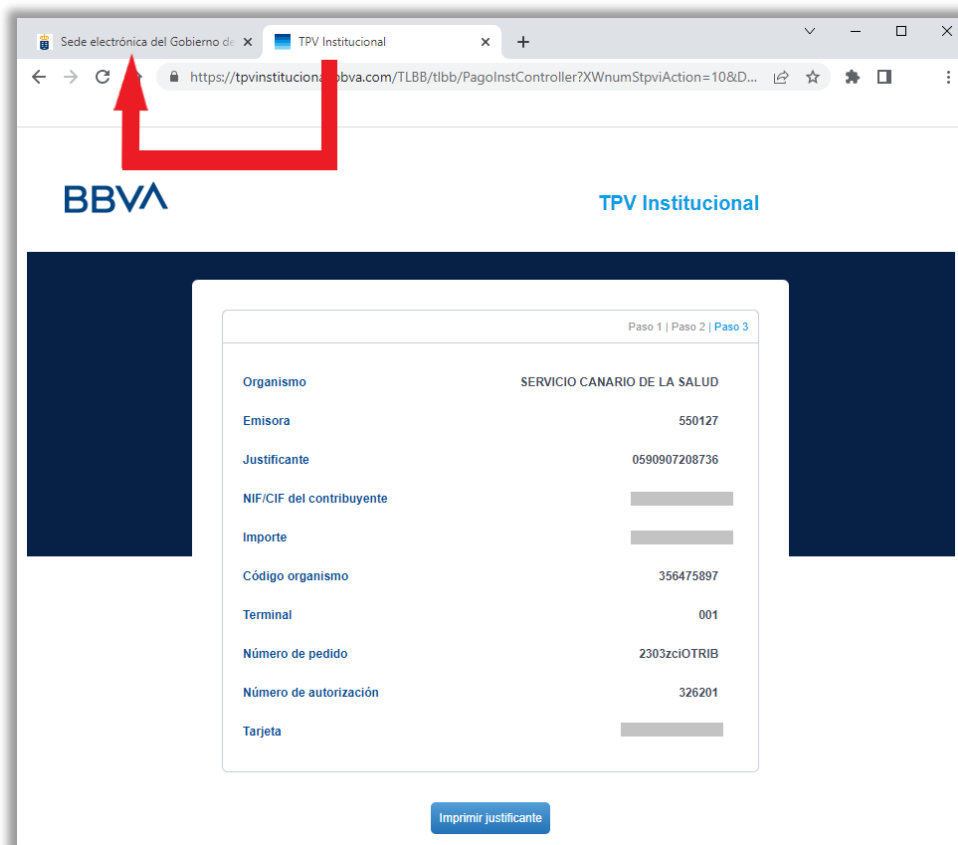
Sede electrónica del Gobierno de
TPV Institucional
https://tpvinstitucional.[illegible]bbva.com/TLBB/tlbb/PagoInstController?XWnumStpviAction=10&D...

BBVA

TPV Institucional

Paso 1 | Paso 2 | Paso 3

| | |
|---|---|
| Organismo | SERVICIO CANARIO DE LA SALUD |
| Emisora | 550127 |
| Justificante | 0590907208736 |
| NIF/CIF del contribuyente | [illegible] |
| Importe | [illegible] |
| Código organismo | 356475897 |
| Terminal | 001 |
| Número de pedido | 2303zciOTRIB |
| Número de autorización | 326201 |
| Tarjeta | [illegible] |

Imprimir justificante